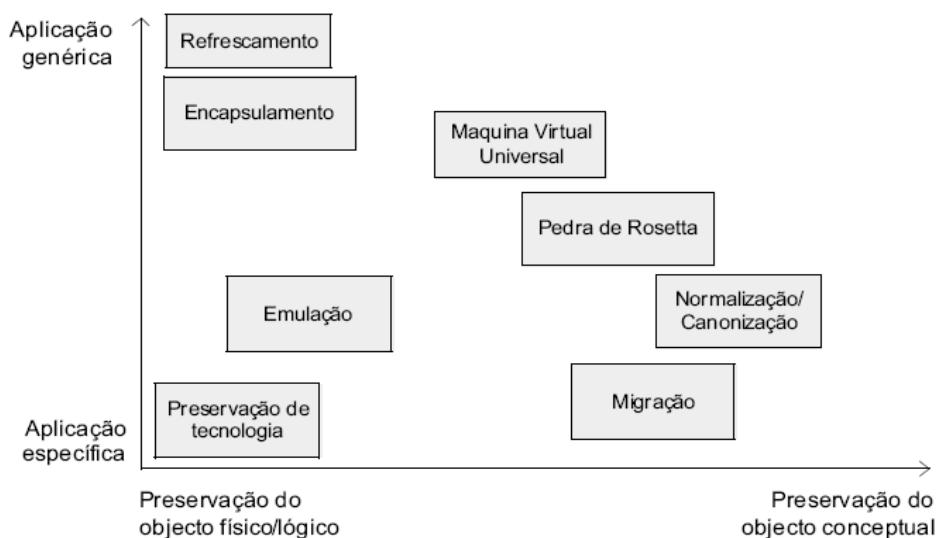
Aplicação genérica

Refrescamento

Encapsulamento

Maquina Virtual Universal

Pedra de Rosetta

Emulação

Normalização/ Canonização

Migração

Preservação de tecnologia

Aplicação específica

Preservação do objecto físico/lógico

Preservação do objecto conceptual